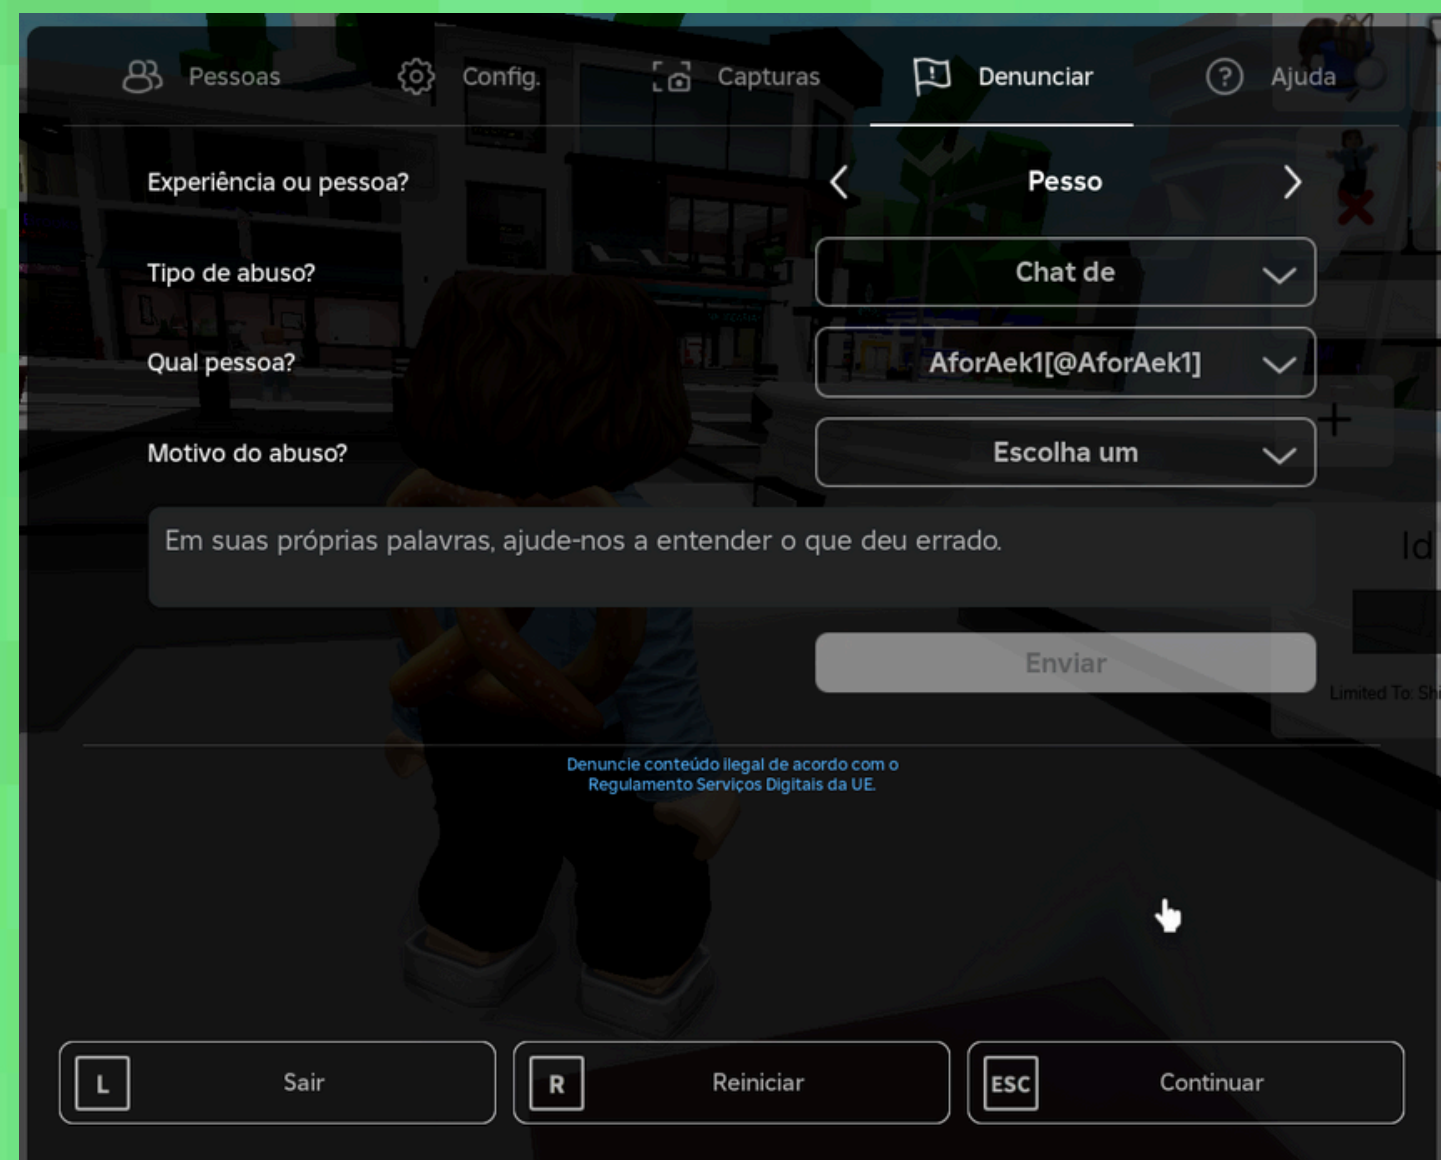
Pessoas Config. Capturas Denunciar Ajuda

Experiência ou pessoa? Pesso

Tipo de abuso? Chat de

Qual pessoa? AforAek1[@AforAek1]

Motivo do abuso? Escolha um

Em suas próprias palavras, ajude-nos a entender o que deu errado.

Id

Enviar

Limited To: Sh

Denuncie conteúdo ilegal de acordo com o Regulamento Serviços Digitais da UE.

L Sair

R Reiniciar

ESC Continuar